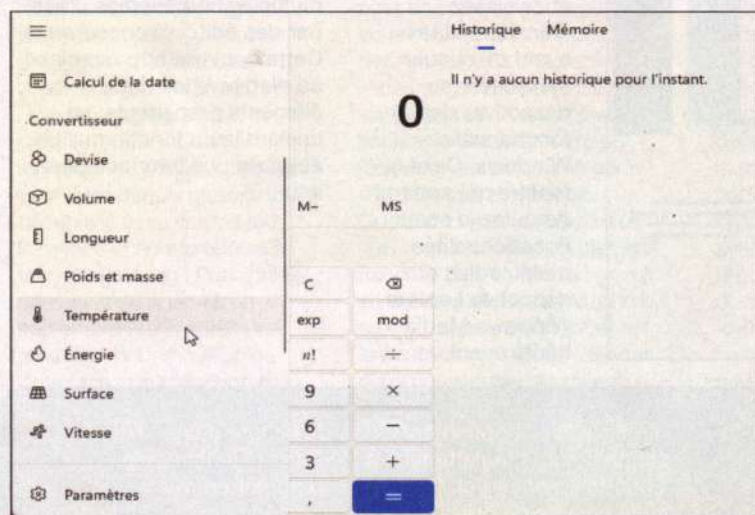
Calcul de la date

Convertisseur

Devise

Volume

Longueur

Poids et masse

Température

Énergie

Surface

Vitesse

Paramètres

0

M–

MS

C

⌫

exp

mod

n!

÷

9

×

6

−

3

+

,

=

Historique Mémoire

Il n'y a aucun historique pour l'instant.